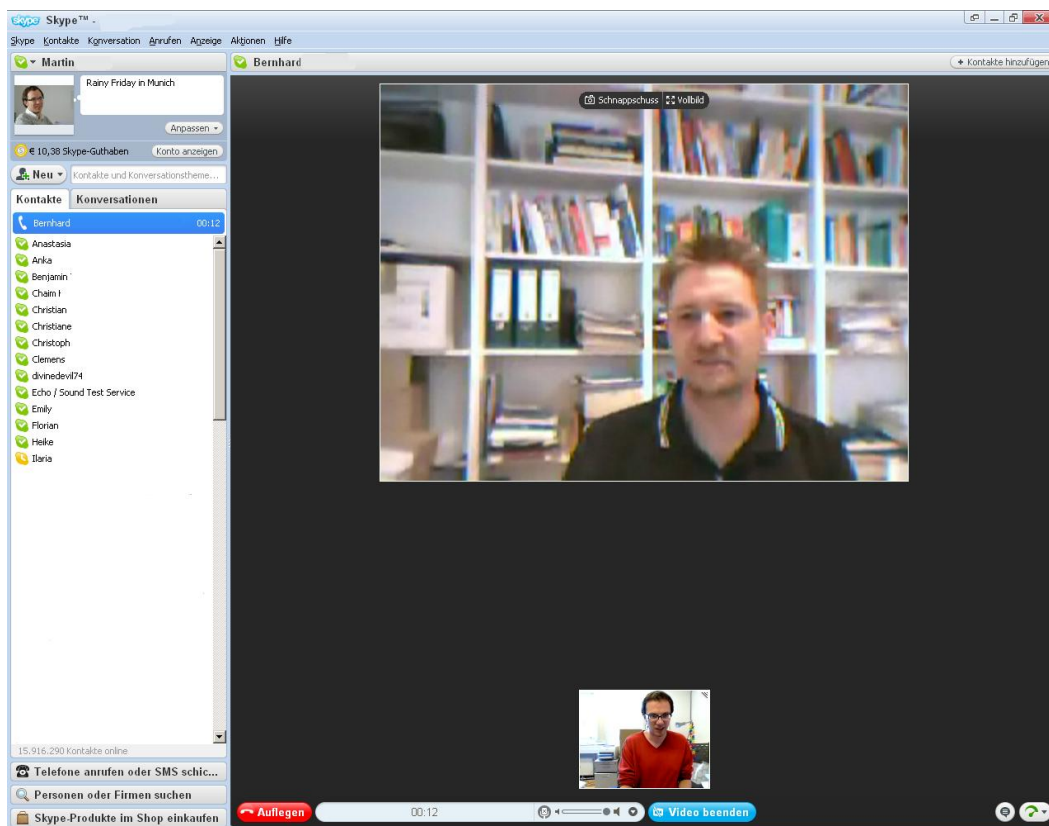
skype Skype™ -

Skype Kontakte Konversation Anrufen Anzeige Aktionen Hilfe

Martin

Rainy Friday in Munich

Anpassen

€ 10,38 Skype-Guthaben

Konto anzeigen

Neu

Kontakte und Konversationstheme...

Kontakte

Konversationen

Bernhard 00:12

Anastasia

Anka

Benjamin

Chaim I

Christian

Christiane

Christoph

Clemens

divinedevil74

Echo / Sound Test Service

Emily

Florian

Heike

Ilaria

15.916.290 Kontakte online

Telefone anrufen oder SMS schic...

Personen oder Firmen suchen

Skype-Produkte im Shop einkaufen

Bernhard

+ Kontakte hinzufügen

Schnappschuss

Vollbild

Auflegen

00:12

Video beenden